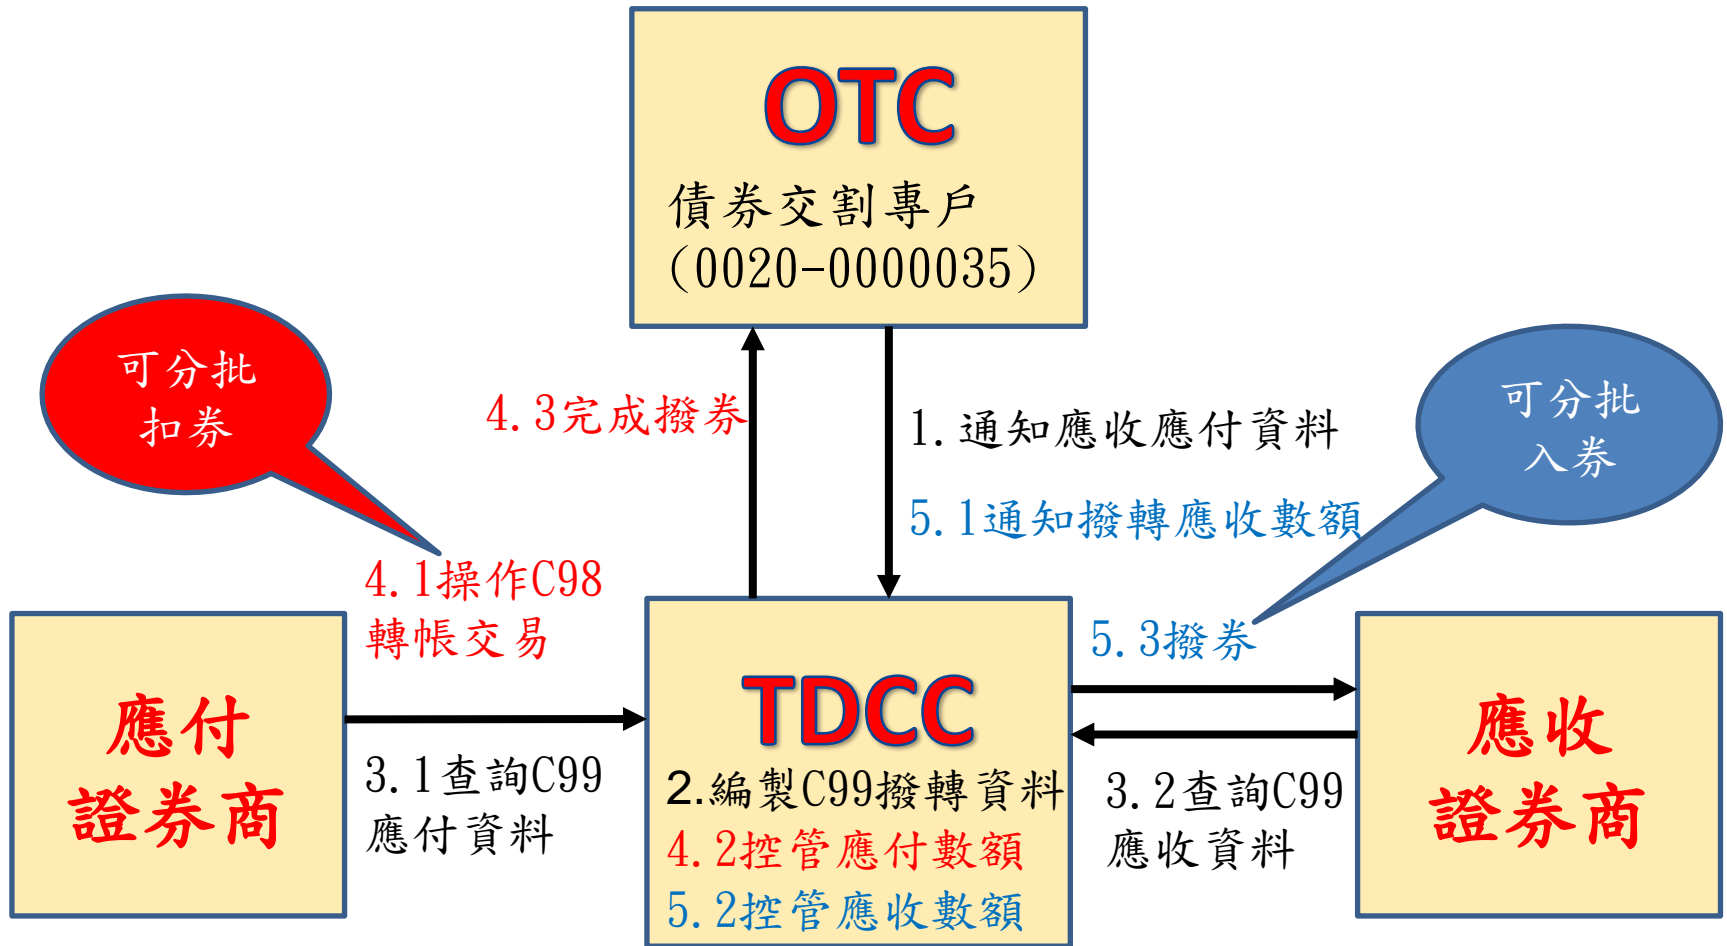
OTC
債券交割專戶
(0020-0000035)

可分批
扣券

4.3完成撥券

1.通知應收應付資料

5.1通知撥轉應收數額

可分批
入券

4.1操作C98
轉帳交易

5.3撥券

應付
證券商

TDCC

應收
證券商

3.1查詢C99
應付資料

2.編製C99撥轉資料
4.2控管應付數額
5.2控管應收數額

3.2查詢C99
應收資料